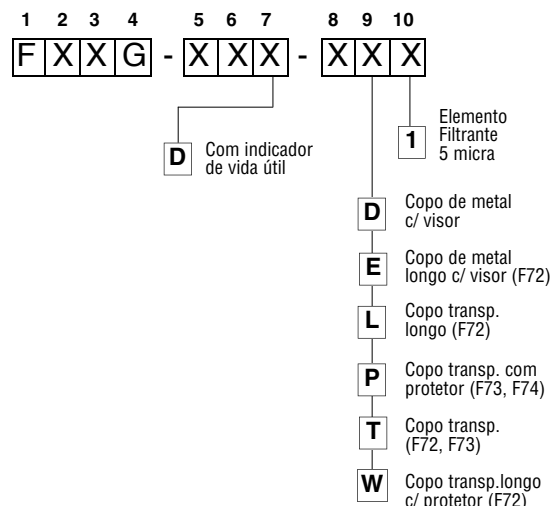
1 2 3 4 5 6 7 8 9 10

F X X G - X X X - X X X

1 Elemento Filtrante 5 micra

D Com indicador de vida útil

D Copo de metal c/ visor

E Copo de metal longo c/ visor (F72)

L Copo transp. longo (F72)

P Copo transp. com protetor (F73, F74)

T Copo transp. (F72, F73)

W Copo transp.longo c/ protetor (F72)